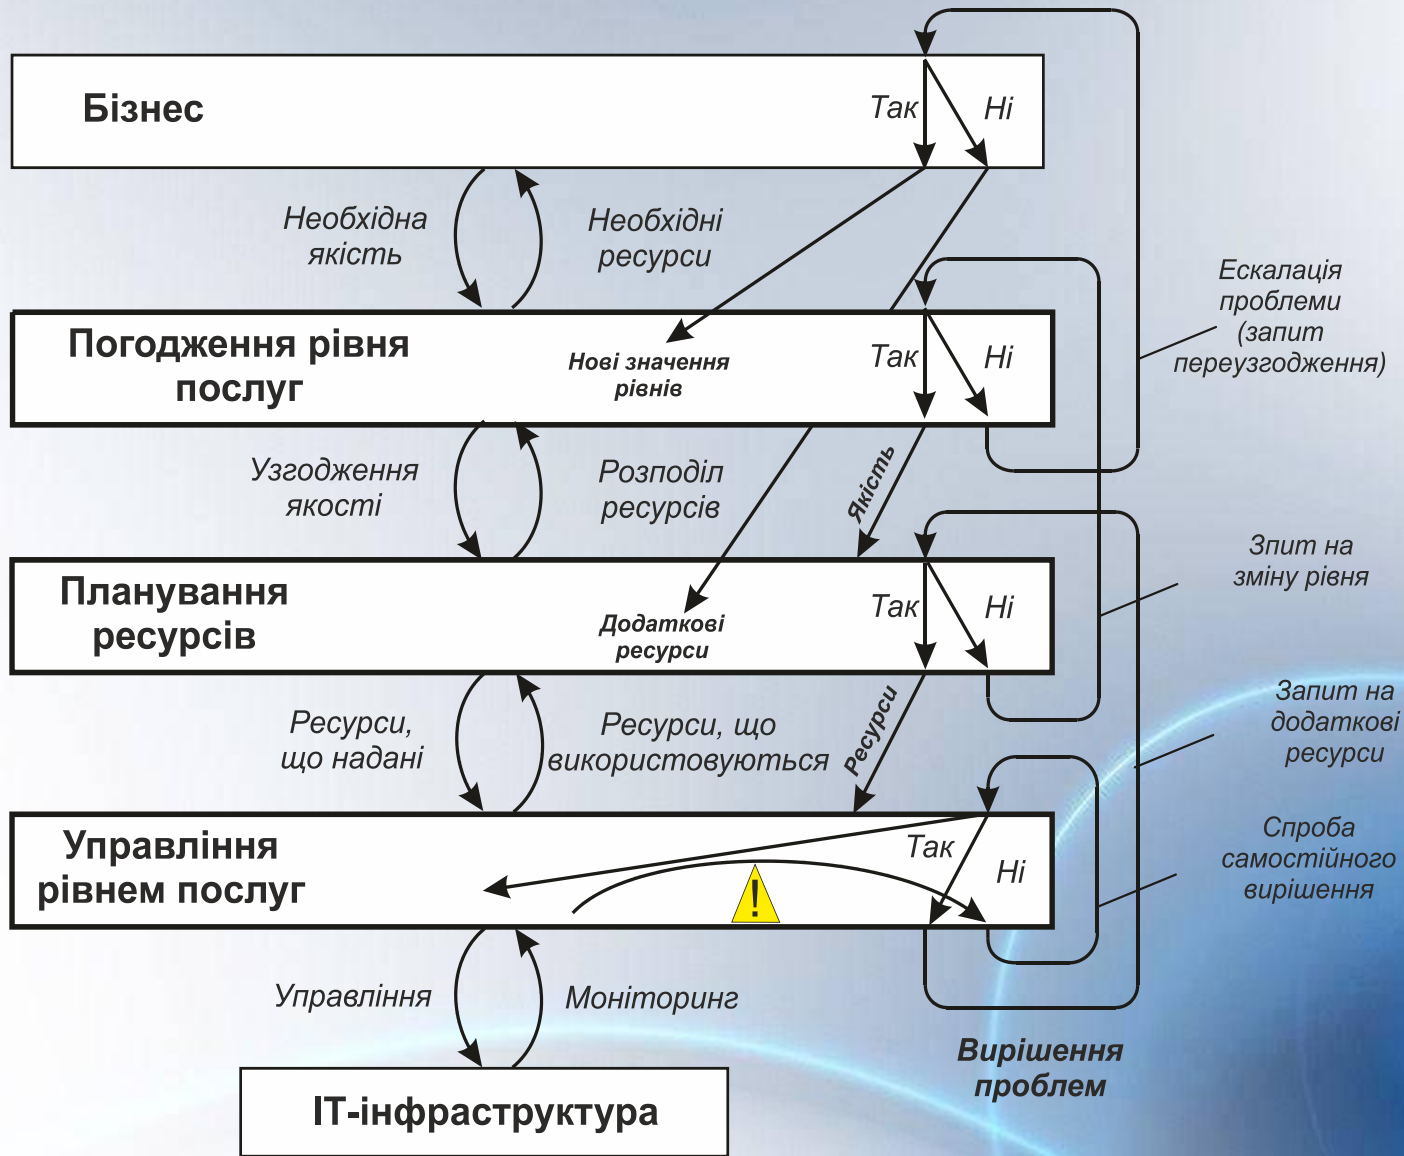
Бізнес

Так

Ні

Необхідна якість

Необхідні ресурси

Ескалація проблеми (запит переузгодження)

Погодження рівня послуг

Нові значення рівнів

Так

Ні

Узгодження якості

Розподіл ресурсів

Якість

Планування ресурсів

Додаткові ресурси

Так

Ні

Запит на зміну рівня

Ресурси, що надані

Ресурси, що використовуються

Ресурси

Запит на додаткові ресурси

Управління рівнем послуг

Так

Ні

!

Спроба самостійного вирішення

Управління

Моніторинг

IT-інфраструктура

Вирішення проблем